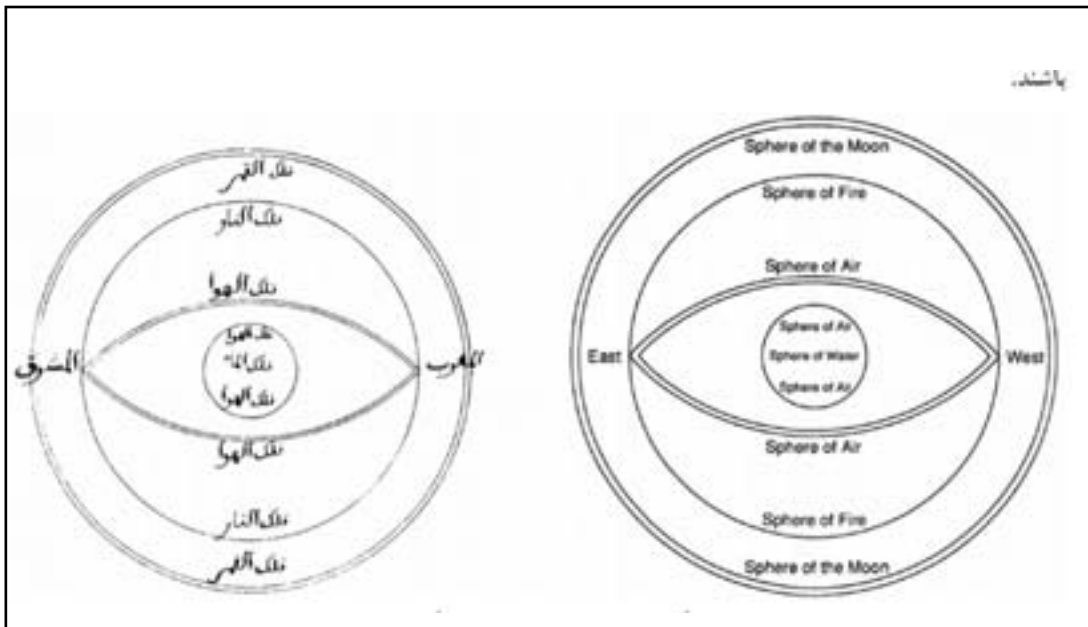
باشند.

فلك القمر

فلك النار

فلك الهوا

فلك الهوا

فلك الما

فلك الهوا

المشرق

المغرب

فلك الهوا

فلك النار

فلك القمر

Sphere of the Moon

Sphere of Fire

Sphere of Air

Sphere of Air

Sphere of Water

Sphere of Air

East

West

Sphere of Air

Sphere of Fire

Sphere of the Moon